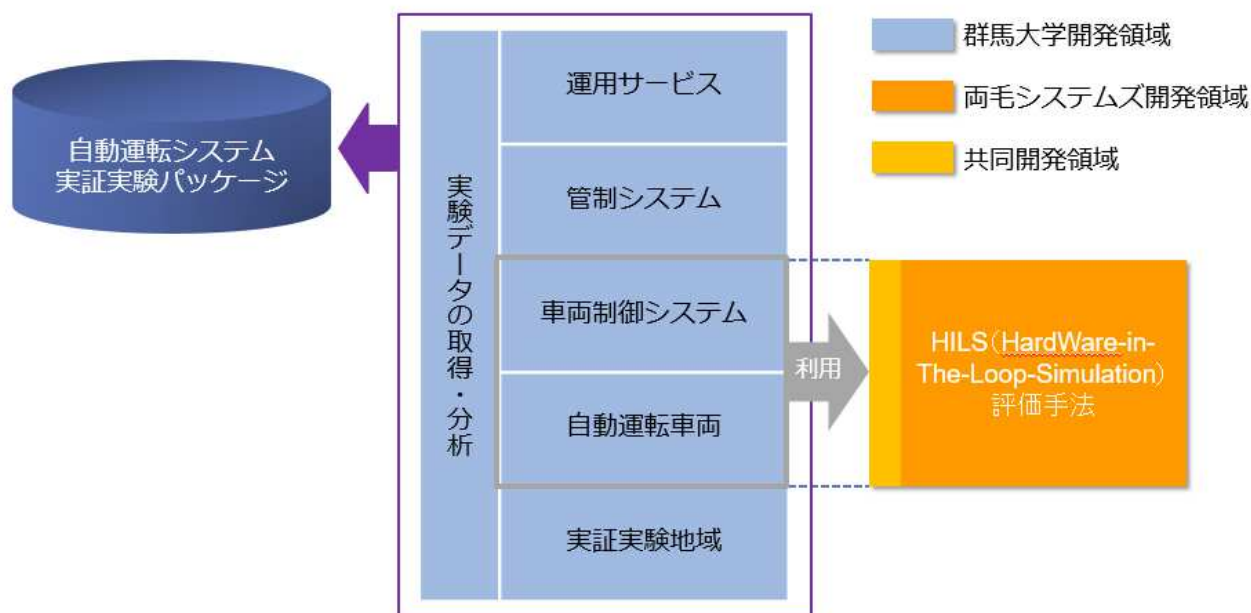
自動運転システム
実証実験パッケージ

実験データの取得・分析

運用サービス

管制システム

車両制御システム

自動運転車両

実証実験地域

利用

群馬大学開発領域

両毛システムズ開発領域

共同開発領域

HILS（HardWare-in-The-Loop-Simulation）
評価手法